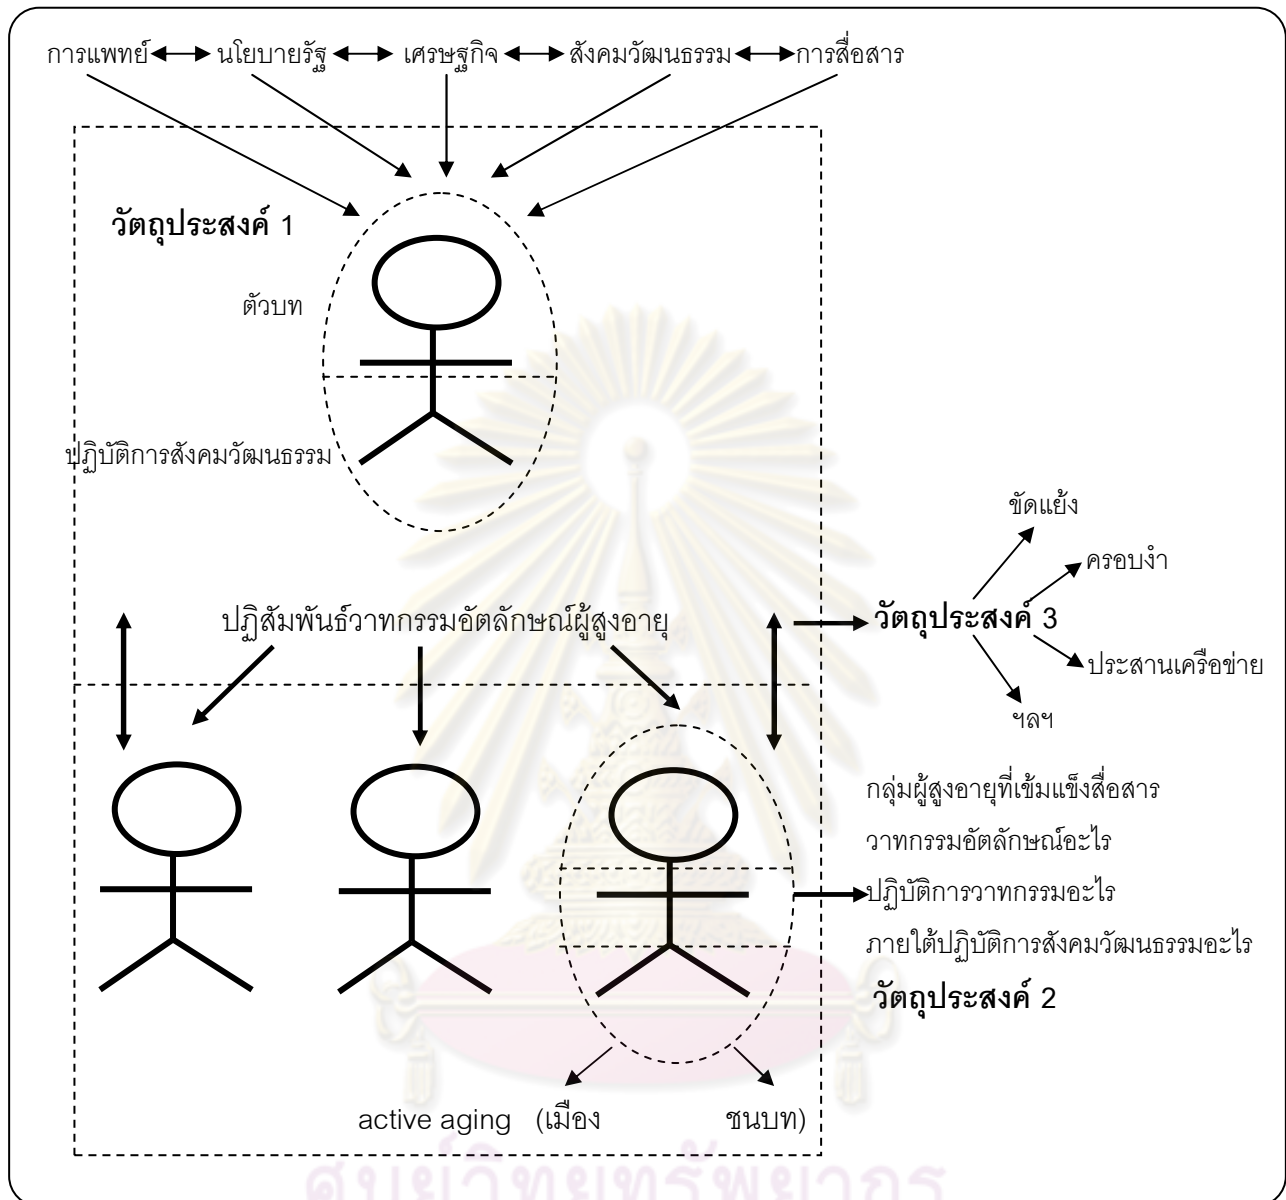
การแพทย์ นโยบายรัฐ เศรษฐกิจ สังคมวัฒนธรรม การสื่อสาร

วัตถุประสงค์ 1

ตัวบท

ปฏิบัติการสังคมวัฒนธรรม

ขัดแย้ง

ครอบงำ

ปฏิสัมพันธ์วาทกรรมอัตลักษณ์ผู้สูงอายุ

วัตถุประสงค์ 3

ประสานเครือข่าย

ฯลฯ

กลุ่มผู้สูงอายุที่เข้มแข็งสื่อสาร

วาทกรรมอัตลักษณ์อะไร

ปฏิบัติการวาทกรรมอะไร

ภายใต้ปฏิบัติการสังคมวัฒนธรรมอะไร

วัตถุประสงค์ 2

active aging (เมือง ชนบท)

ศูนย์วิทยทรัพยากร